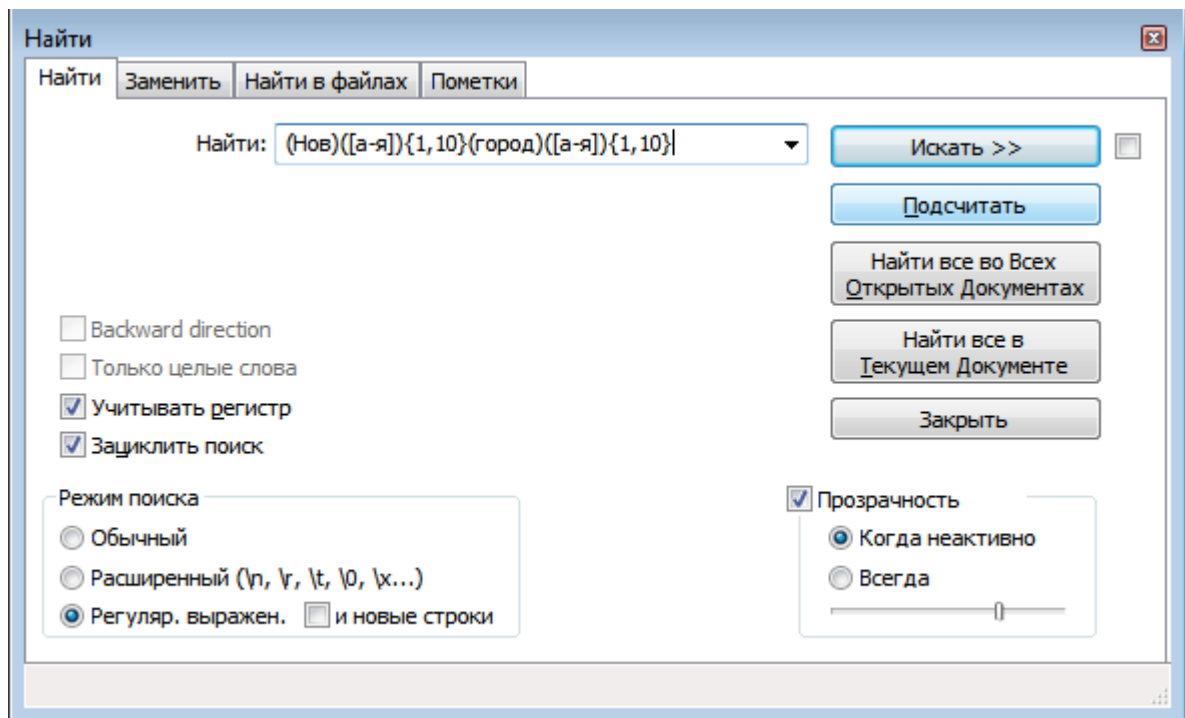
Найти

Найти | Заменить | Найти в файлах | Пометки

Найти: (Нов)([а-я]){1,10}(город)([а-я]){1,10}

Искать >>

Подсчитать

Найти все во Всех Открытых Документах

Найти все в Текущем Документе

Закрыть

Backward direction

Только целые слова

Учитывать регистр

Зациклить поиск

Режим поиска

Обычный

Расширенный (\n, \r, \t, \0, \x...)

Регуляр. выражен.

и новые строки

Прозрачность

Когда неактивно

Всегда